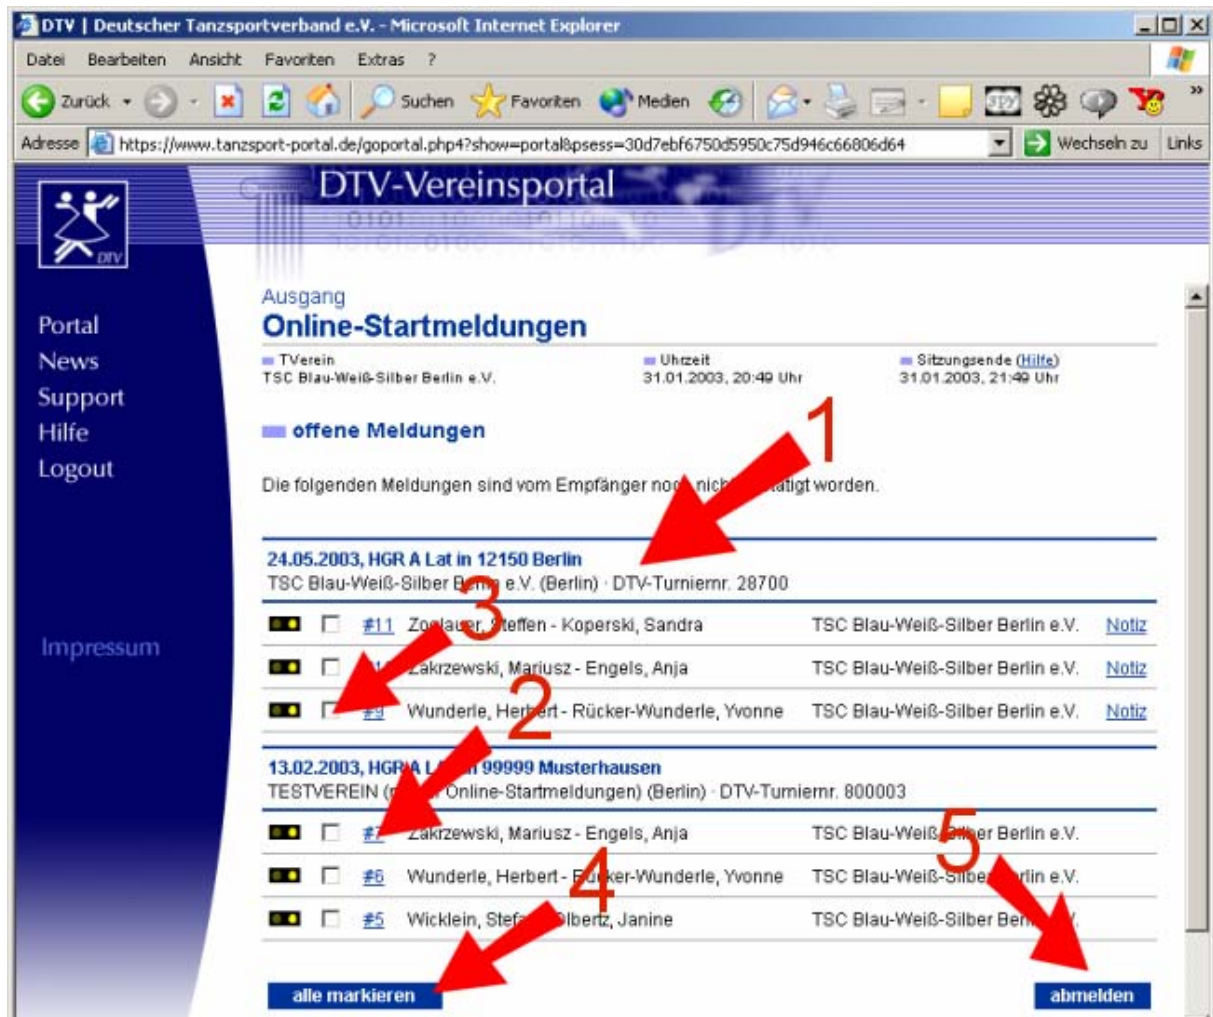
DTV | Deutscher Tanzsportverband e.V. - Microsoft Internet Explorer

Datei Bearbeiten Ansicht Favoriten Extras ?

Zurück Suchen Favoriten Medien

Adresse https://www.tanzsport-portal.de/goportal.php4?show=portal&psess=30d7ebf6750d5950c75d946c66806d64 Wechseln zu Links

DTV-Vereinsportal

Portal
News
Support
Hilfe
Logout

Impressum

Ausgang
Online-Startmeldungen

TVerein
TSC Blau-Weiß-Silber Berlin e.V.

Uhrzeit
31.01.2003, 20:49 Uhr

Sitzungsende (Hilfe)
31.01.2003, 21:49 Uhr

offene Meldungen

1

Die folgenden Meldungen sind vom Empfänger no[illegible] nich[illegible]tigt worden.

24.05.2003, HGR A Lat in 12150 Berlin
TSC Blau-Weiß-Silber B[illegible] e.V. (Berlin) · DTV-Turniernr. 28700

3

| | | | | |
|---|---|---|---|---|
| | #11 | Zo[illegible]auer, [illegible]teffen - Koperski, Sandra | TSC Blau-Weiß-Silber Berlin e.V. | Notiz |
| | #1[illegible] | Zakrzewski, Mariusz - Engels, Anja | TSC Blau-Weiß-Silber Berlin e.V. | Notiz |
| | #9 | Wunderle, Her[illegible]ert - Rücker-Wunderle, Yvonne | TSC Blau-Weiß-Silber Berlin e.V. | Notiz |

2

13.02.2003, HGR A L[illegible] 99999 Musterhausen
TESTVEREIN ([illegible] Online-Startmeldungen) (Berlin) · DTV-Turniernr. 800003

5

| | | | |
|---|---|---|---|
| | #7 | Zakrzewski, Mariusz - Engels, Anja | TSC Blau-Weiß-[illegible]er Berlin e.V. |
| | #6 | Wunderle, Herbert - R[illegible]cker-Wunderle, Yvonne | TSC Blau-Weiß-Silbe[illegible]lin e.V. |
| | #5 | Wicklein, Stef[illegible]lbertz, Janine | TSC Blau-Weiß-Silber Ber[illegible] |

4

alle markieren

abmelden